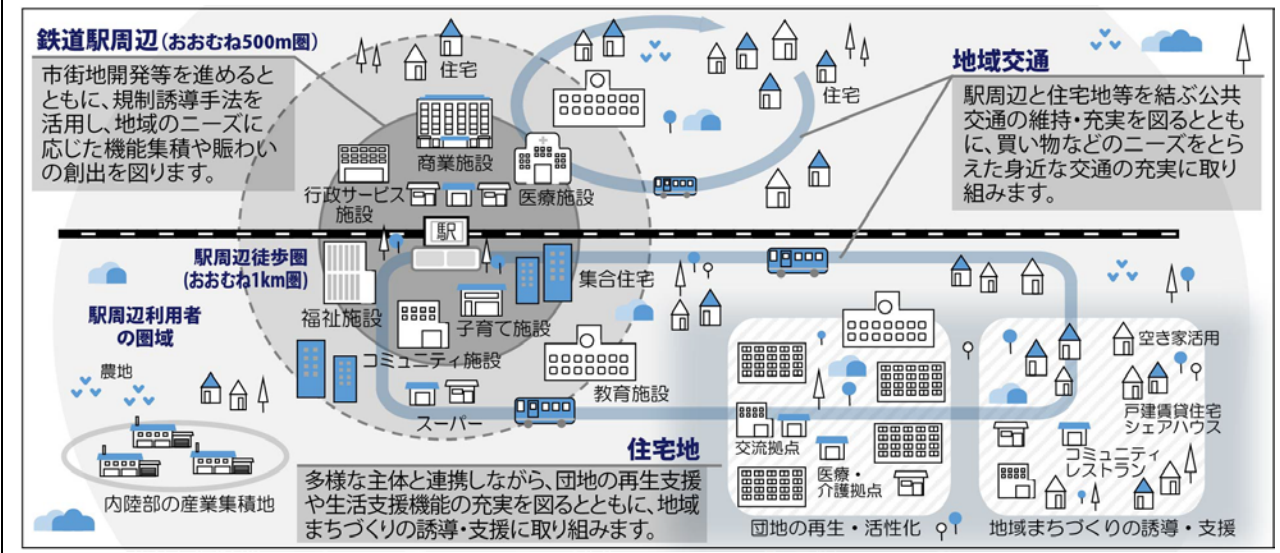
鉄道駅周辺（おおむね500m圏）

市街地開発等を進めるとともに、規制誘導手法を活用し、地域のニーズに応じた機能集積や賑わいの創出を図ります。

住宅

住宅

地域交通

駅周辺と住宅地等を結ぶ公共交通の維持・充実を図るとともに、買い物などのニーズをとらえた身近な交通の充実に取り組みます。

商業施設

医療施設

行政サービス施設

駅

駅周辺徒歩圏（おおむね1km圏）

集合住宅

駅周辺利用者の圏域

福祉施設

子育て施設

コミュニティ施設

教育施設

空き家活用

農地

スーパー

戸建賃貸住宅
シェアハウス

交流拠点

医療・介護拠点

コミュニティレストラン

住宅地

内陸部の産業集積地

多様な主体と連携しながら、団地の再生支援や生活支援機能の充実を図るとともに、地域まちづくりの誘導・支援に取り組みます。

団地の再生・活性化

地域まちづくりの誘導・支援